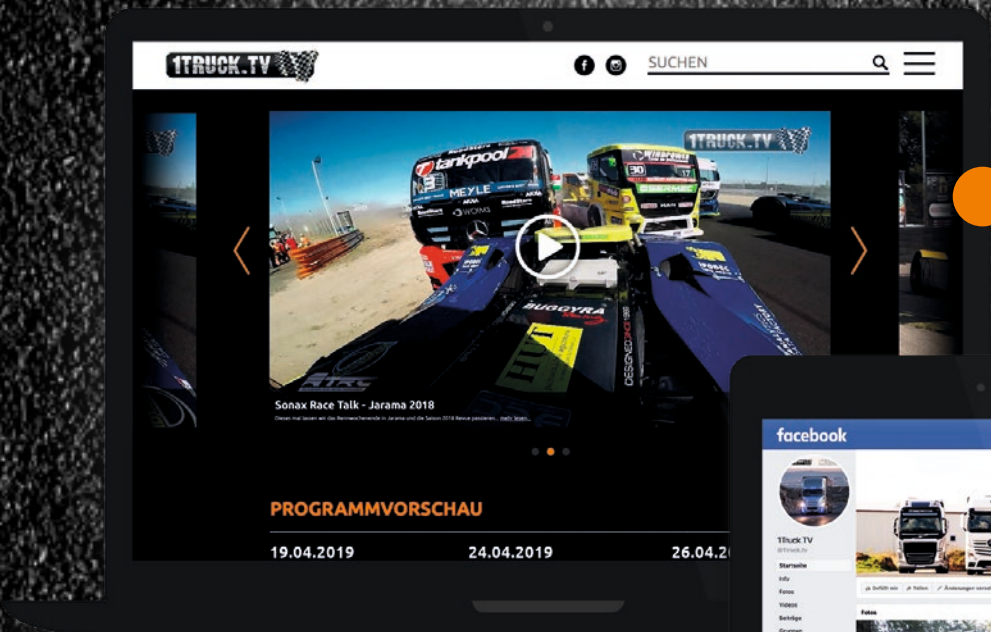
1TRUCK.TV

SUCHEN

1TRUCK.TV

tankpool24

MEYLE

BUGGYRA

HUT

Sonax Race Talk - Jarama 2018

Dieses mal lassen wir das Rennwochenende in Jarama und die Saison 2018 Revue passieren... mehr lesen

PROGRAMMVORSCHAU

19.04.2019

24.04.2019

26.04.2

facebook

1Truck.TV

@1truck.tv

Startseite

Info

Fotos

Videos

Beiträge

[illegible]

Gefällt mir

Teilen

Änderungen vorschlagen

Fotos